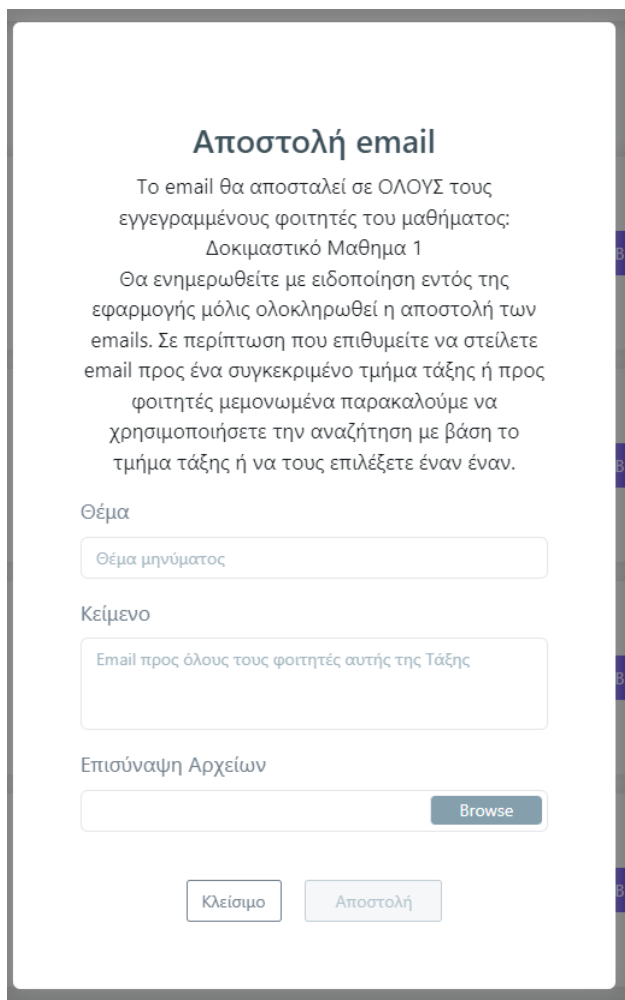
Αποστολή email

Το email θα αποσταλεί σε ΟΛΟΥΣ τους εγγεγραμμένους φοιτητές του μαθήματος: Δοκιμαστικό Μαθημα 1
Θα ενημερωθείτε με ειδοποίηση εντός της εφαρμογής μόλις ολοκληρωθεί η αποστολή των emails. Σε περίπτωση που επιθυμείτε να στείλετε email προς ένα συγκεκριμένο τμήμα τάξης ή προς φοιτητές μεμονωμένα παρακαλούμε να χρησιμοποιήσετε την αναζήτηση με βάση το τμήμα τάξης ή να τους επιλέξετε έναν έναν.

Θέμα

Θέμα μηνύματος

Κείμενο

Email προς όλους τους φοιτητές αυτής της Τάξης

Επισύναψη Αρχείων

Browse

Κλείσιμο

Αποστολή